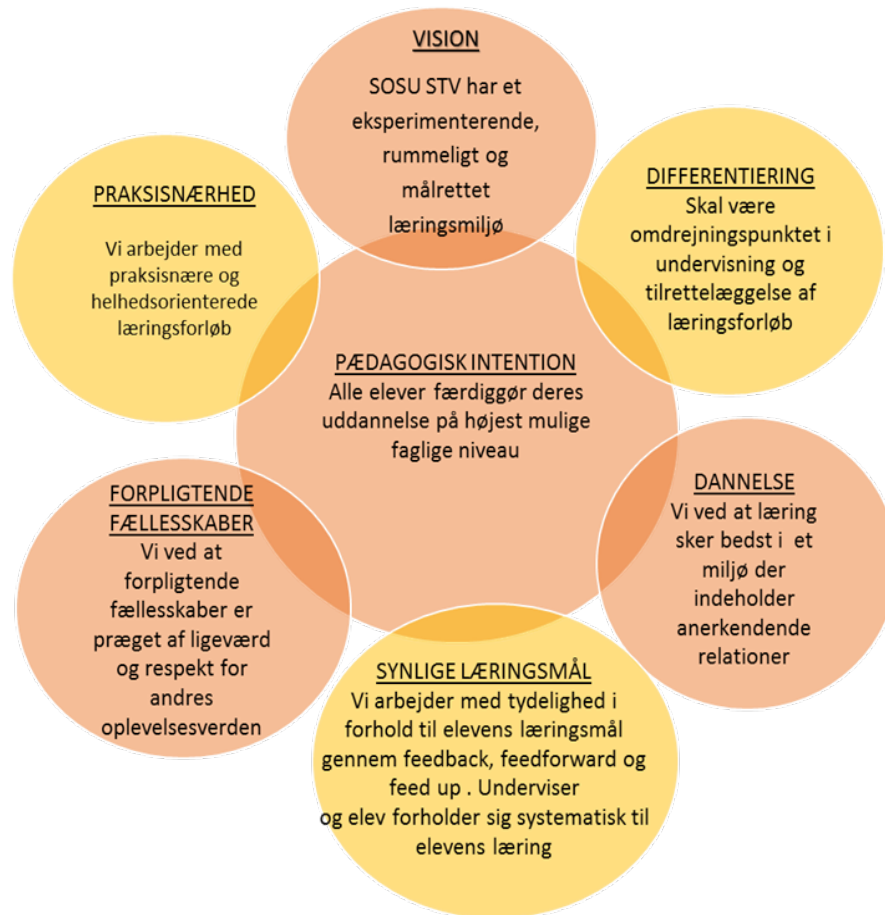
VISION
SOSU STV har et eksperimenterende, rummeligt og målrettet læringsmiljø

PRAKSISNÆRHED
Vi arbejder med praksisnære og helhedsorienterede læringsforløb

DIFFERENTIERING
Skal være omdrejningspunktet i undervisning og tilrettelæggelse af læringsforløb

PÆDAGOGISK INTENTION
Alle elever færdiggør deres uddannelse på højest mulige faglige niveau

FORPLIGTENDE FÆLLESSKABER
Vi ved at forpligtende fællesskaber er præget af ligeværd og respekt for andres oplevelsesverden

DANNELSE
Vi ved at læring sker bedst i et miljø der indeholder anerkendende relationer

SYNLIGE LÆRINGSMÅL
Vi arbejder med tydelighed i forhold til elevens læringsmål gennem feedback, feedforward og feed up . Underviser og elev forholder sig systematisk til elevens læring